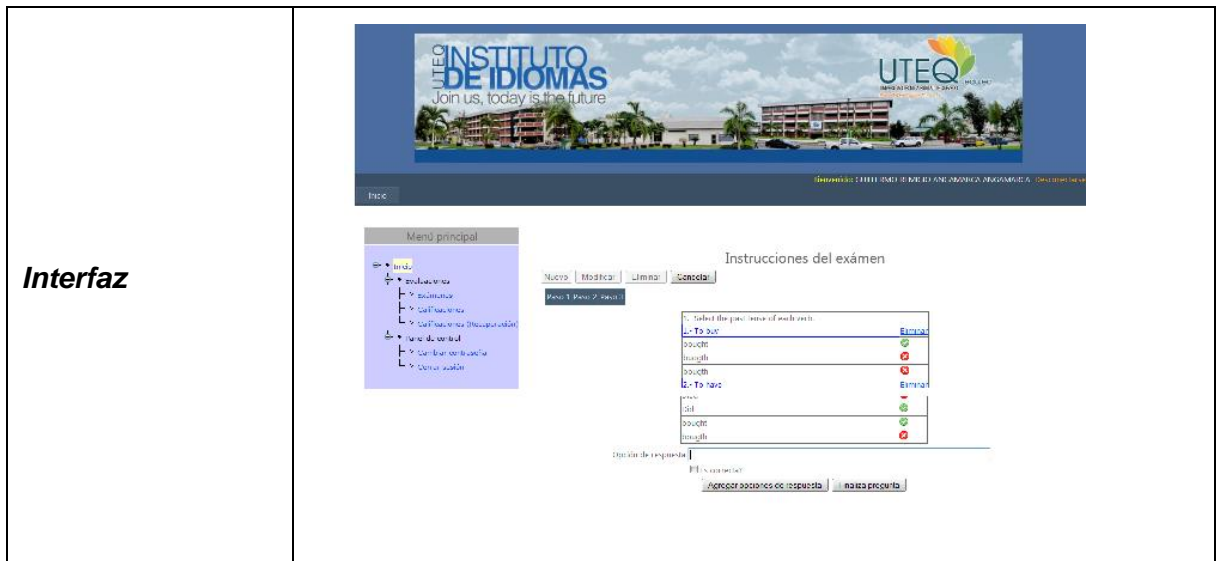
Interfaz

UTEQ INSTITUTO DE IDIOMAS
Join us, today is the future

UTEQ

Bienvenido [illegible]

Inicio

Menú principal

Inicio
Evaluaciones
Exámenes
Calificaciones
Calificaciones (Recuperación)
Panel de control
Cambiar contraseña
Cerrar sesión

Instrucciones del exámen

Nuevo | Modificar | Eliminar | Cancelar

Paso 1 Paso 2 Paso 3

1.- Select the past tense of each verb.

| 1.- To buy | Eliminar |
|---|---|
| bought | |
| baugth | |
| bougth | |
| 2.- To have | Eliminar |
| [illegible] | |
| did | |
| bought | |
| baugth | |

Opción de respuesta:

Es correcta?

Agregar opciones de respuesta | Finaliza pregunta